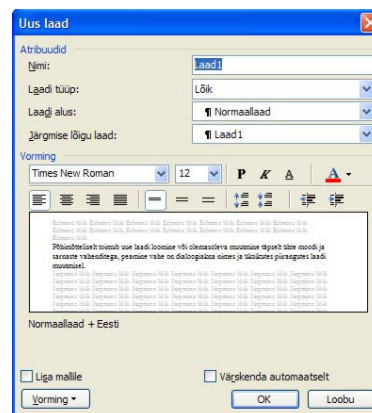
Uus laad

Atribuudid

Nimi: Laad1

Laadi tüüp: Lõik

Laadi alus: ¶ Normaallaad

Järgmise lõigu laad: ¶ Laad1

Vorming

Times New Roman 12 P K A A

Eelmine lõik Eelmine lõik Eelmine lõik Eelmine lõik Eelmine lõik Eelmine lõik Eelmine lõik Eelmine lõik Eelmine lõik Eelmine lõik Eelmine lõik Eelmine lõik

Põhimõtteliselt toimub uue laadi loomine või olemasoleva muutmine täpselt sama moodi ja sarnaste vahenditega, peamine vahe on dialoogiakna nimes ja täiskutes pürangutes laadi muutmisel.

Järgmine lõik Järgmine lõik Järgmine lõik Järgmine lõik Järgmine lõik Järgmine lõik Järgmine lõik Järgmine lõik Järgmine lõik Järgmine lõik Järgmine lõik Järgmine lõik Järgmine lõik Järgmine lõik Järgmine lõik Järgmine lõik

Normaallaad + Eesti

Lisa mallile

Värskenda automaatselt

Vorming ▾

OK

Loobu